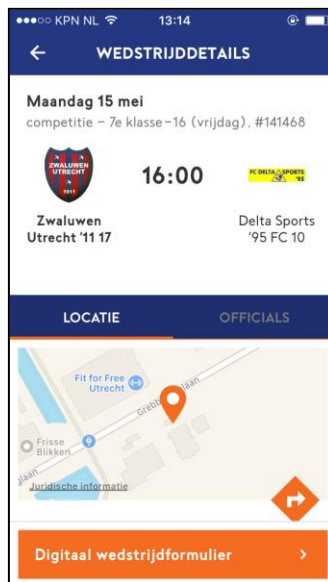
●●●○○ KPN NL 13:14

← WEDSTRIJDDETAILS

Maandag 15 mei

competitie – 7e klasse – 16 (vrijdag), #141468

ZWALUWEN UTRECHT 1911

16:00

FC DELTA SPORTS '95

Zwaluwen Utrecht '11 17

Delta Sports '95 FC 10

LOCATIE

OFFICIALS

Fit for Free Utrecht

Grebbelaan

Frisse Blikken

Juridische informatie

Digitaal wedstrijdformulier >